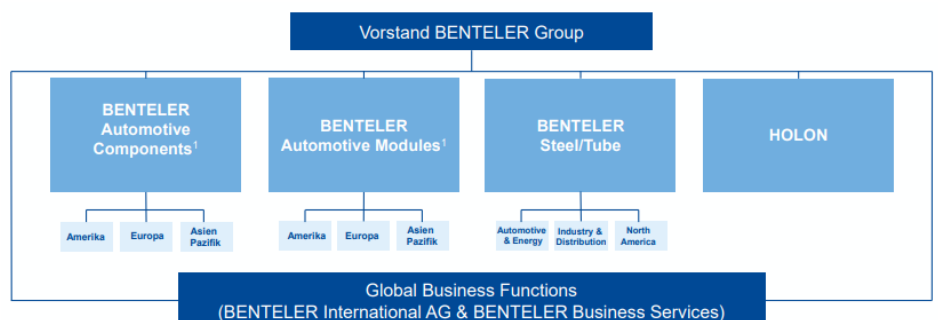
Vorstand BENTELER Group

BENTELER Automotive Components$^1$

Amerika

Europa

Asien Pazifik

BENTELER Automotive Modules$^1$

Amerika

Europa

Asien Pazifik

BENTELER Steel/Tube

Automotive & Energy

Industry & Distribution

North America

HOLON

Global Business Functions (BENTELER International AG & BENTELER Business Services)